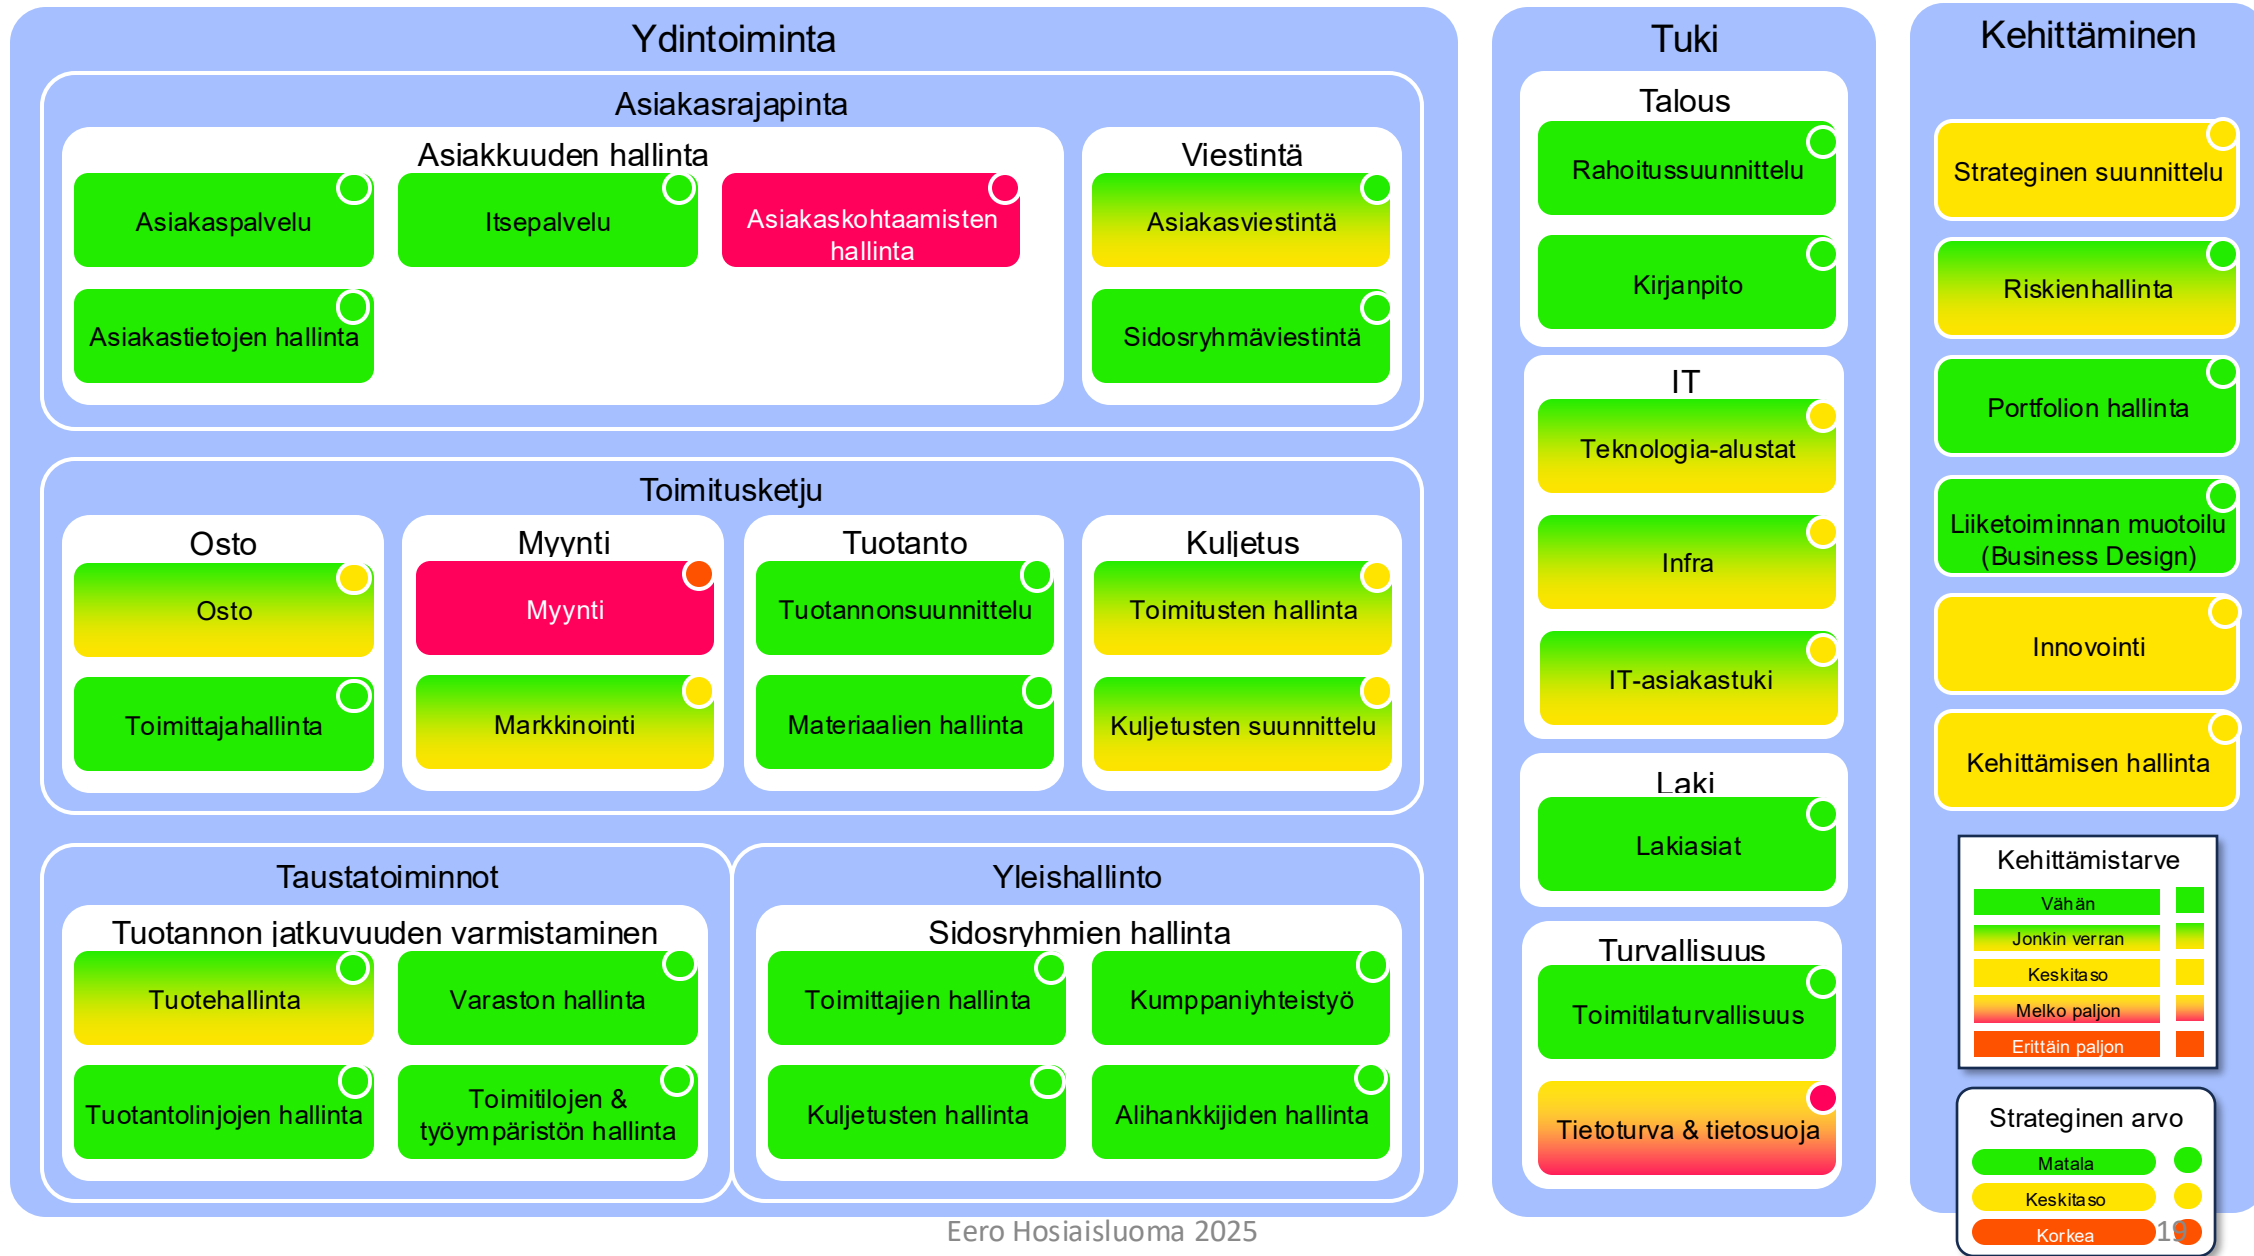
Ydintoiminta

Asiakasrajapinta

Asiakkuuden hallinta

Asiakaspalvelu

Itsepalvelu

Asiakaskohtaamisten hallinta

Asiakastietojen hallinta

Viestintä

Asiakasviestintä

Sidosryhmäviestintä

Toimitusketju

Osto

Osto

Toimittajahallinta

Myynti

Myynti

Markkinointi

Tuotanto

Tuotannonsuunnittelu

Materiaalien hallinta

Kuljetus

Toimitusten hallinta

Kuljetusten suunnittelu

Taustatoiminnot

Tuotannon jatkuvuuden varmistaminen

Tuotehallinta

Varaston hallinta

Tuotantolinjojen hallinta

Toimitilojen & työympäristön hallinta

Yleishallinto

Sidosryhmien hallinta

Toimittajien hallinta

Kumppaniyhteistyö

Kuljetusten hallinta

Alihankkijiden hallinta

Tuki

Talous

Rahoitussuunnittelu

Kirjanpito

IT

Teknologia-alustat

Infra

IT-asiakastuki

Laki

Lakiasiat

Turvallisuus

Toimitilaturvallisuus

Tietoturva & tietosuoja

Kehittäminen

Strateginen suunnittelu

Riskienhallinta

Portfolion hallinta

Liiketoiminnan muotoilu (Business Design)

Innovointi

Kehittämisen hallinta

Kehittämistarve

Vähän

Jonkin verran

Keskitaso

Melko paljon

Erittäin paljon

Strateginen arvo

Matala

Keskitaso

Korkea

Eero Hosiaisluoma 2025

19